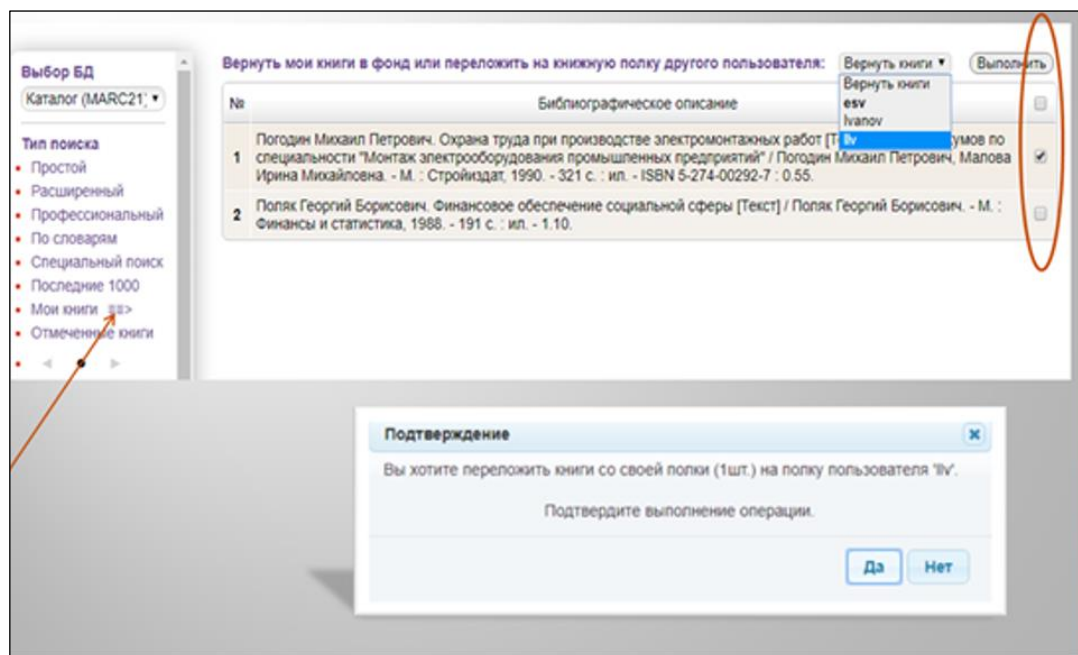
Выбор БД

Каталог (MARC21)

Тип поиска
- Простой
- Расширенный
- Профессиональный
- По словарям
- Специальный поиск
- Последние 1000
- Мои книги
- Отмеченные книги

Вернуть мои книги в фонд или переложить на книжную полку другого пользователя: Вернуть книги ▾ Выполнить

Вернуть книги
esv
Ivanov
llv

| № | Библиографическое описание | |
|---|---|---|
| 1 | Погодин Михаил Петрович. Охрана труда при производстве электромонтажных работ [Т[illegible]умов по специальности "Монтаж электрооборудования промышленных предприятий" / Погодин Михаил Петрович, Малова Ирина Михайловна. - М. : Стройиздат, 1990. - 321 с. : ил. - ISBN 5-274-00292-7 : 0.55. | ☑ |
| 2 | Поляк Георгий Борисович. Финансовое обеспечение социальной сферы [Текст] / Поляк Георгий Борисович. - М. : Финансы и статистика, 1988. - 191 с. : ил. - 1.10. | ☐ |

Подтверждение

Вы хотите переложить книги со своей полки (1шт.) на полку пользователя 'llv'.

Подтвердите выполнение операции.

Да Нет